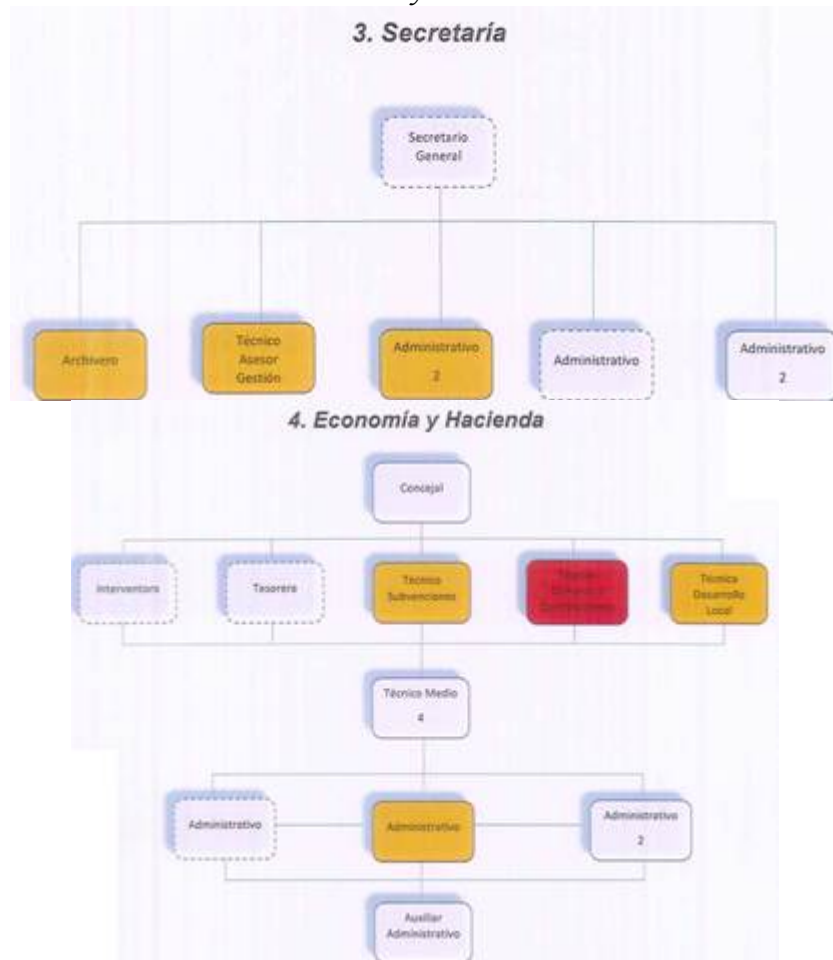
3. Secretaría

Secretario General

Archivero

Técnico Asesor Gestión

Administrativo 2

Administrativo

Administrativo 2

4. Economía y Hacienda

Concejal

Interventora

Tesorera

Técnico Subvenciones

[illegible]

Técnico Desarrollo Local

Técnico Medio 4

Administrativo

Administrativo

Administrativo 2

Auxiliar Administrativo